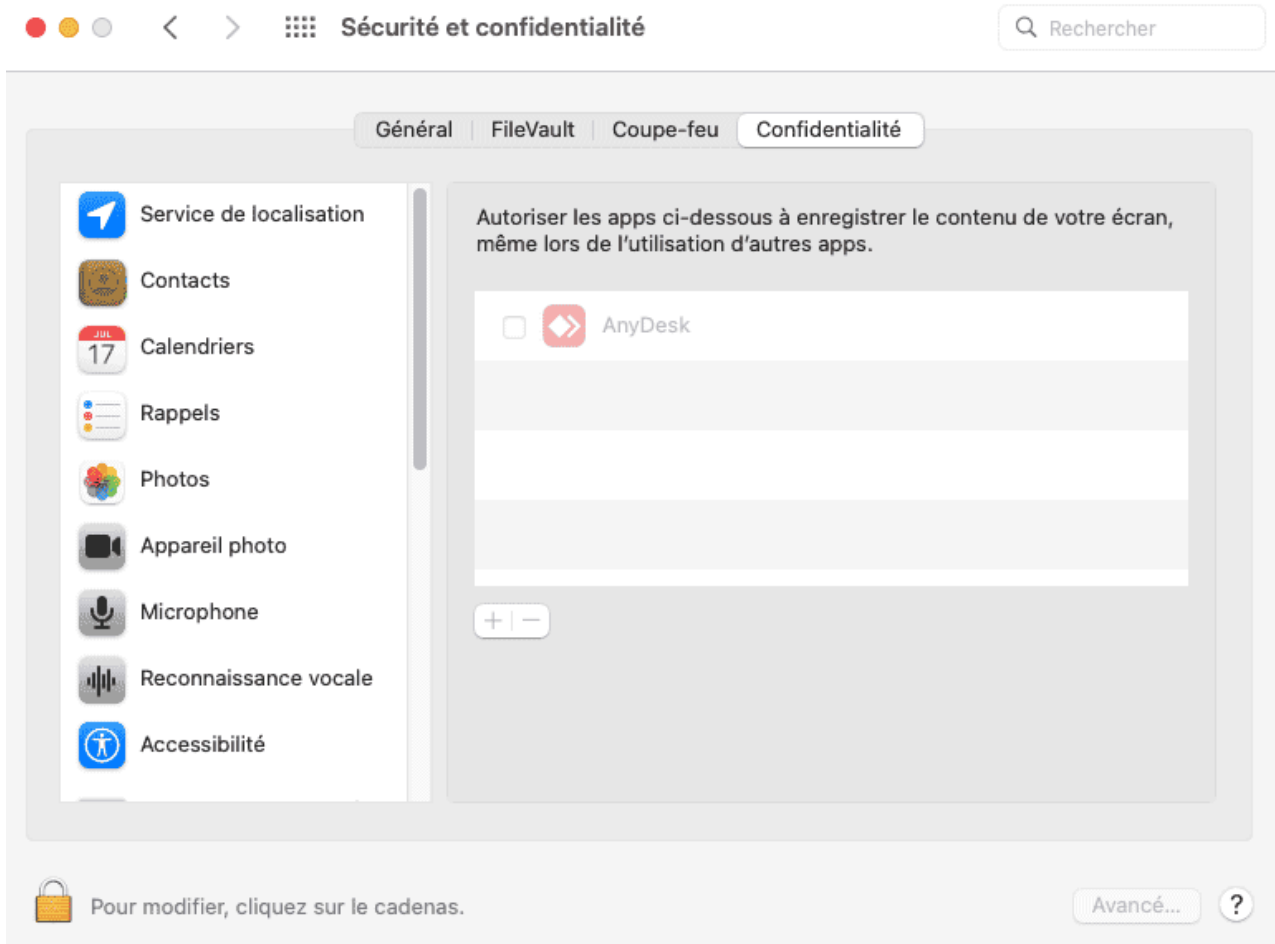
Sécurité et confidentialité

Rechercher

Général | FileVault | Coupe-feu | Confidentialité

Service de localisation
Contacts
JUL 17 Calendriers
Rappels
Photos
Appareil photo
Microphone
Reconnaissance vocale
Accessibilité

Autoriser les apps ci-dessous à enregistrer le contenu de votre écran, même lors de l'utilisation d'autres apps.

AnyDesk

+ −

Pour modifier, cliquez sur le cadenas.

Avancé...

?